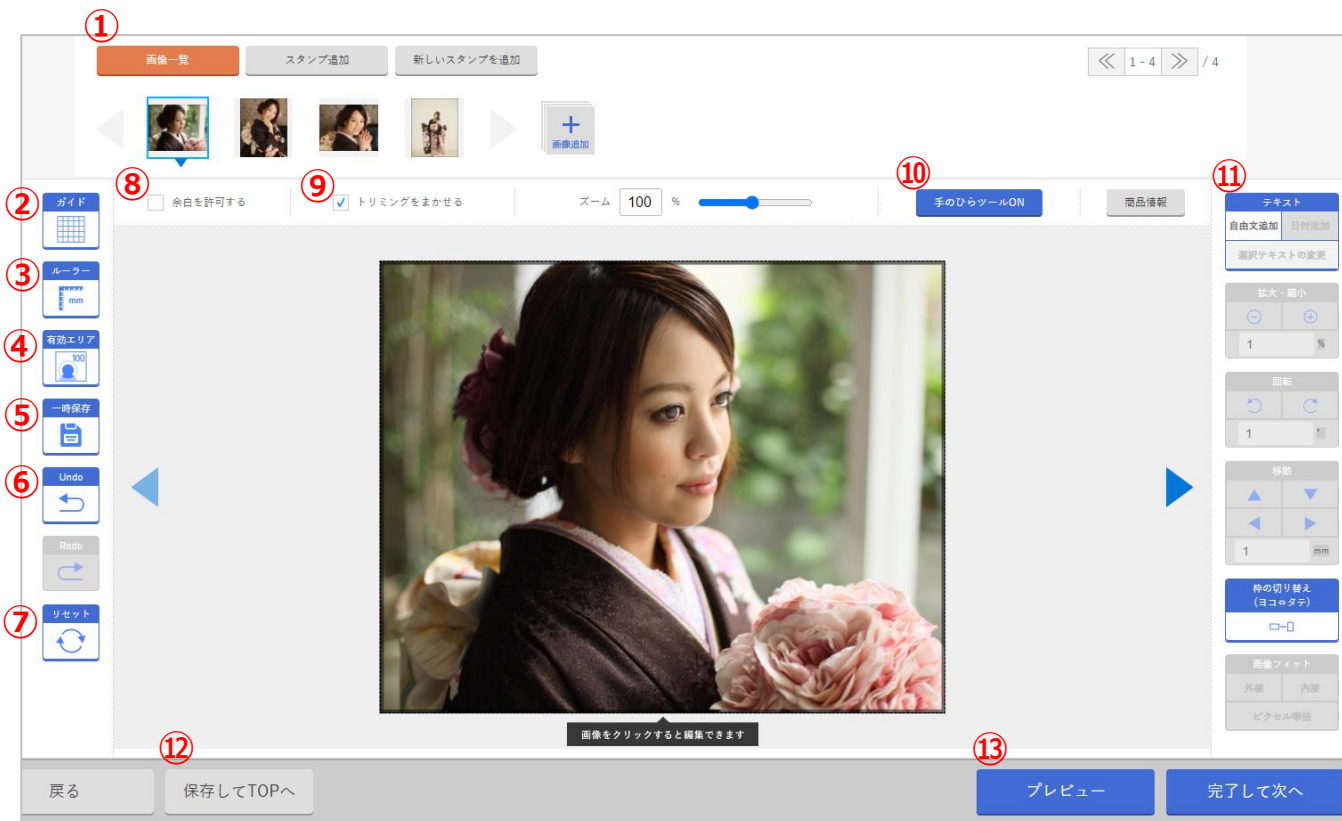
①
画像一覧
スタンプ追加
新しいスタンプを追加
1 - 4 / 4

画像追加

②
ガイド

③
ルーラー
mm

④
有効エリア
100

⑤
一時保存

⑥
Undo

Redo

⑦
リセット

⑧
余白を許可する

⑨
トリミングをまかせる

ズーム 100 %

⑩
手のひらツールON

商品情報

⑪
テキスト
自由文追加
日付追加
選択テキストの変更

拡大・縮小
1 %

回転
1

移動
1 mm

枠の切り替え
(ヨコ⇔タテ)

画像フィット
外接
内接
ピクセル等倍

画像をクリックすると編集できます

⑫
⑬

戻る
保存してTOPへ
プレビュー
完了して次へ